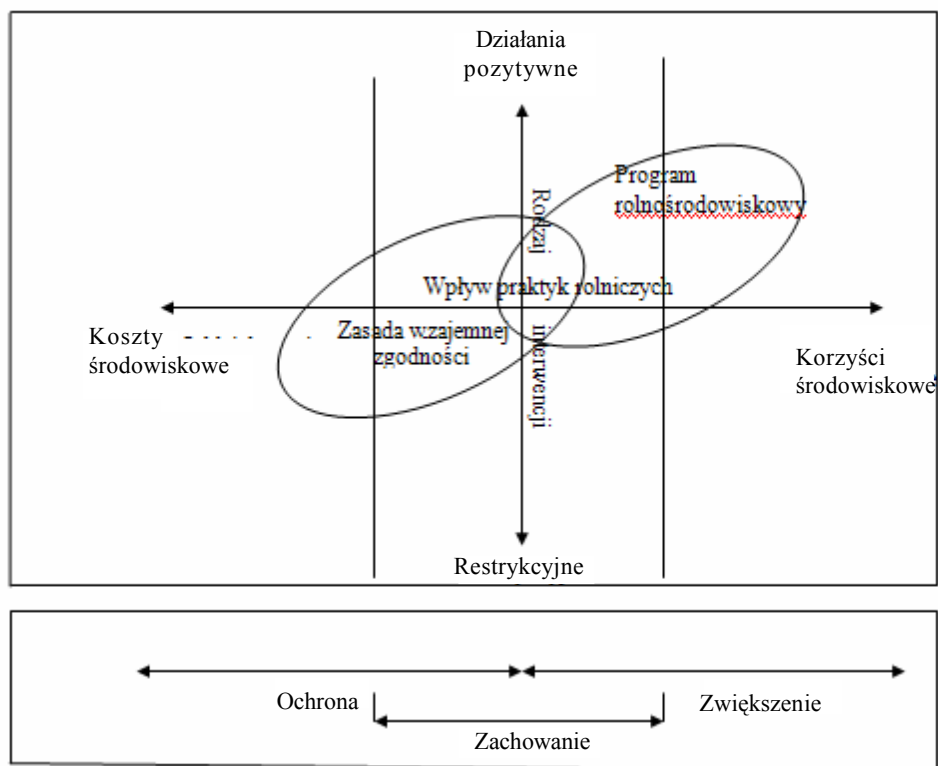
Działania pozytywne

Program rolnośrodowiskowy

Rodzaj interwencji

Wpływ praktyk rolniczych

Koszty środowiskowe

Zasada wzajemnej zgodności

Korzyści środowiskowe

Restrykcyjne

Ochrona

Zwiększenie

Zachowanie